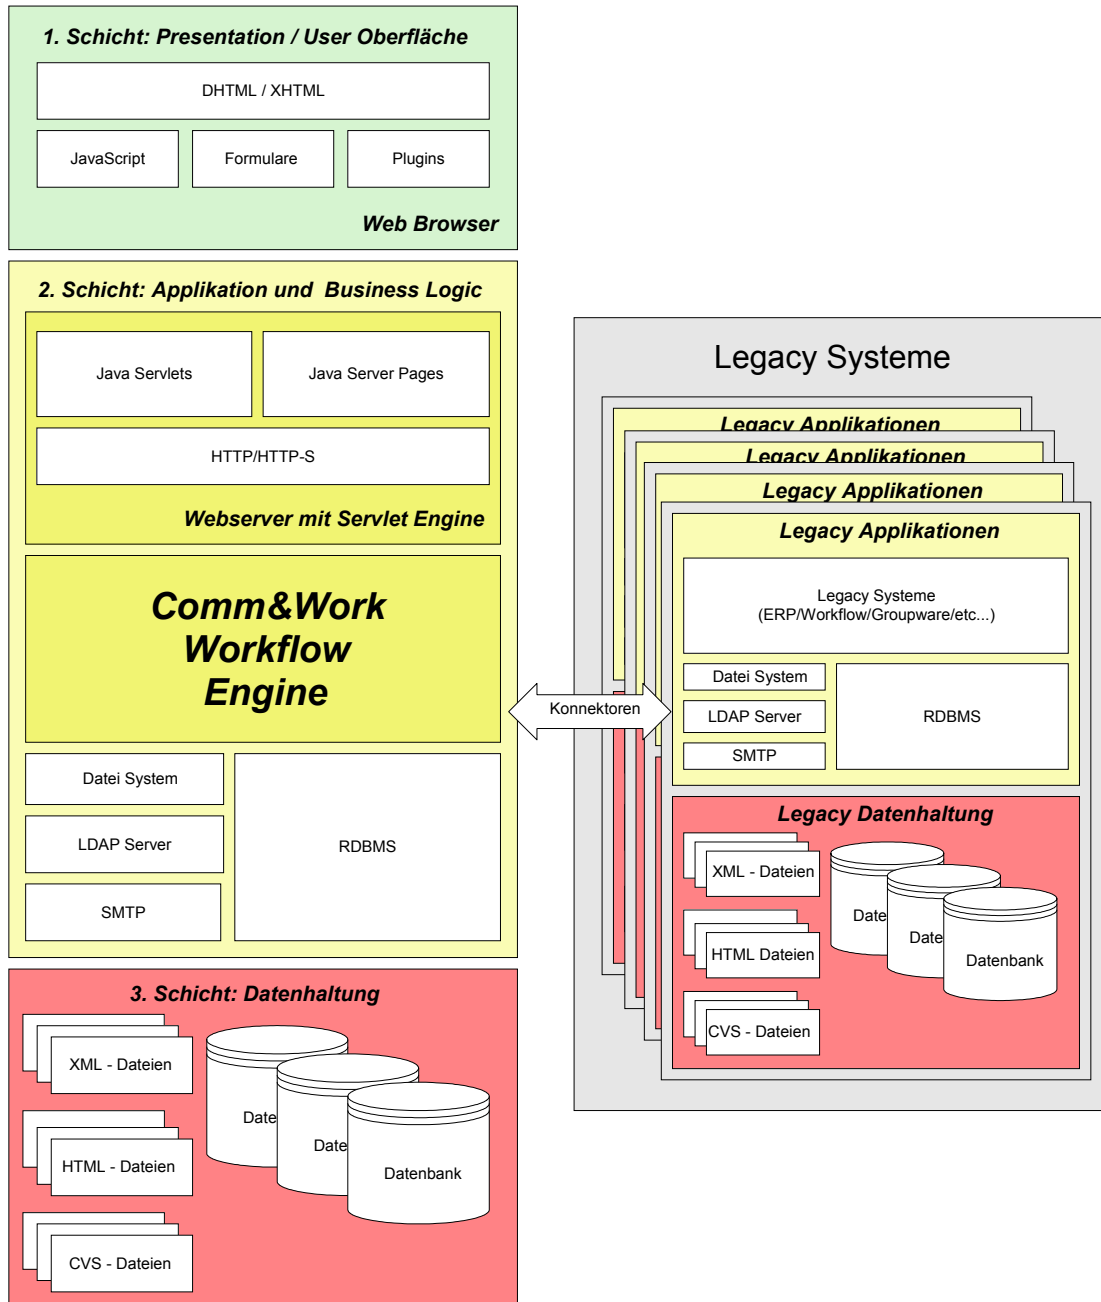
1. Schicht: Presentation / User Oberfläche

DHTML / XHTML

JavaScript

Formulare

Plugins

Web Browser

2. Schicht: Applikation und Business Logic

Java Servlets

Java Server Pages

HTTP/HTTP-S

Webserver mit Servlet Engine

Comm&Work
Workflow
Engine

Datei System

LDAP Server

SMTP

RDBMS

3. Schicht: Datenhaltung

XML - Dateien

HTML - Dateien

CVS - Dateien

Date

Date

Datenbank

Konnektoren

Legacy Systeme

Legacy Applikationen

Legacy Applikationen

Legacy Applikationen

Legacy Applikationen

Legacy Systeme
(ERP/Workflow/Groupware/etc...)

Datei System

LDAP Server

SMTP

RDBMS

Legacy Datenhaltung

XML - Dateien

HTML Dateien

CVS - Dateien

Date

Date

Datenbank